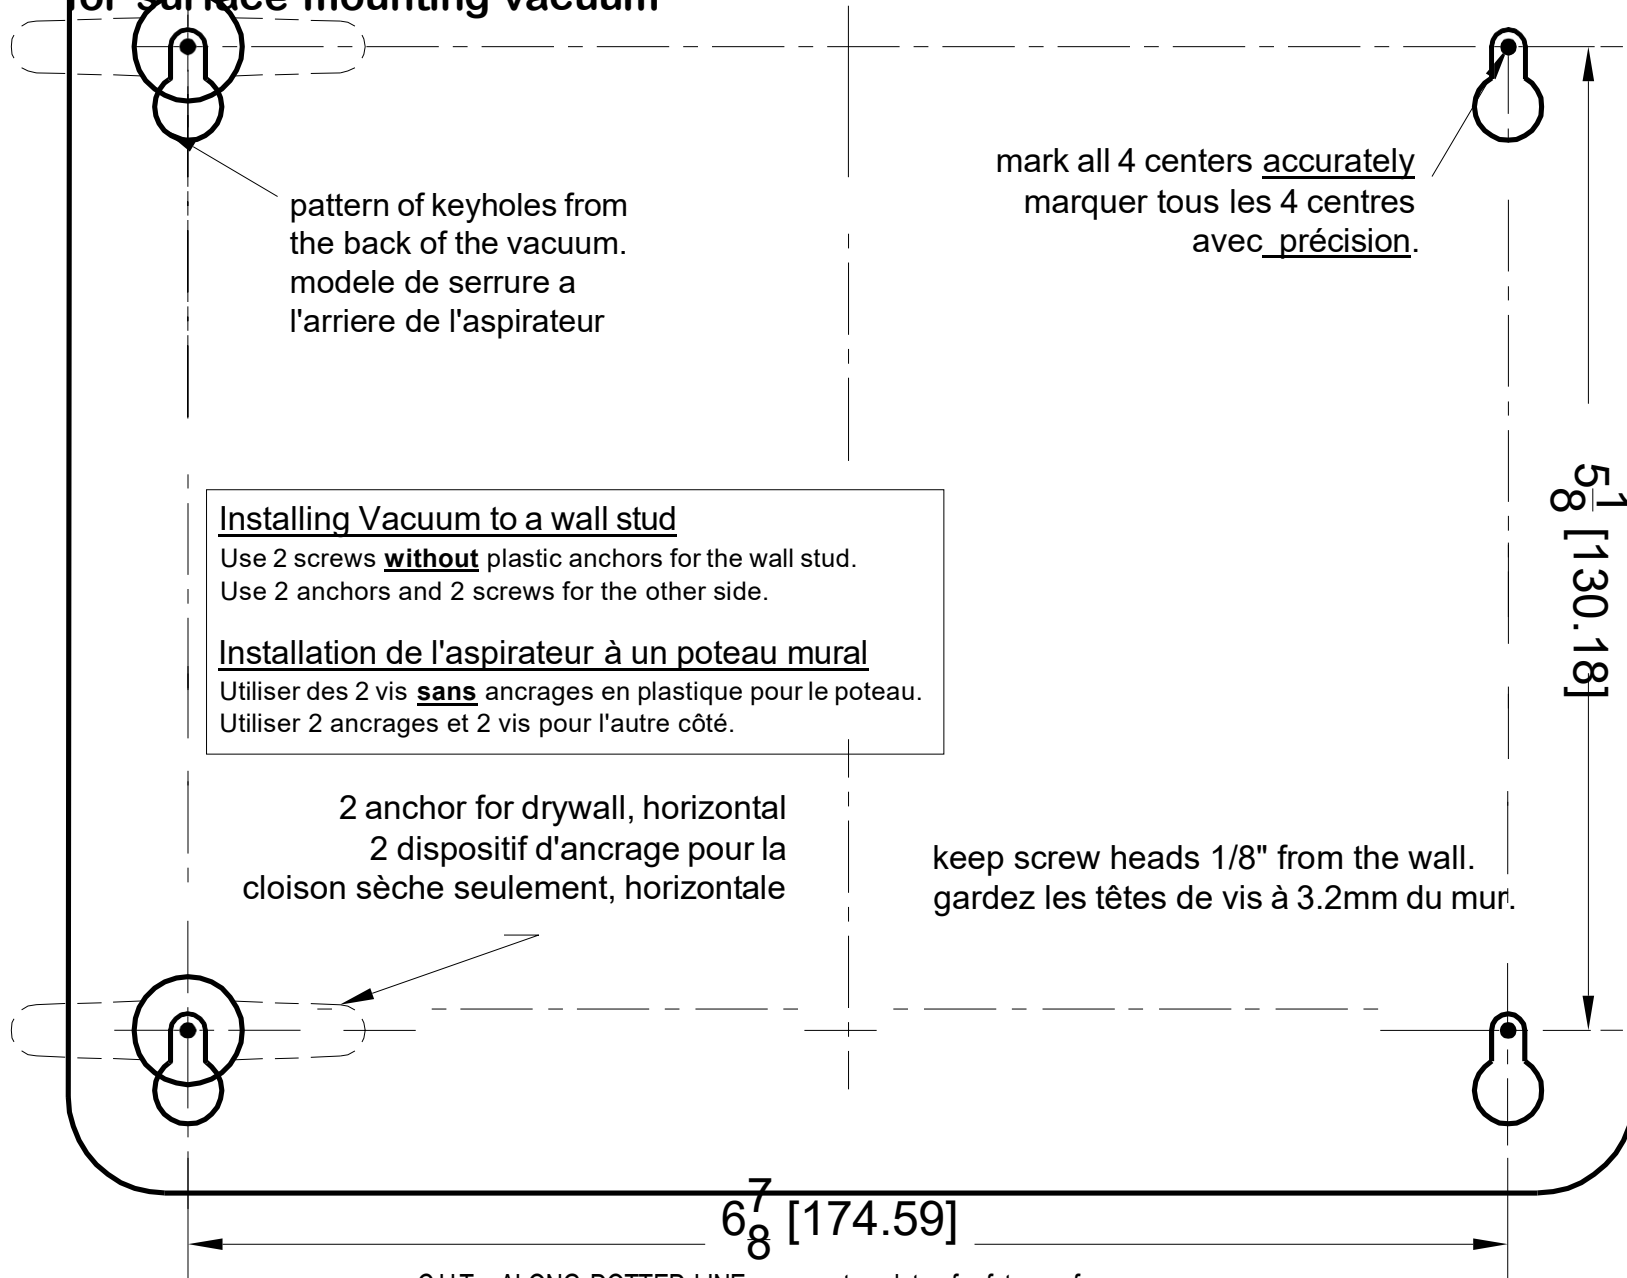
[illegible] surface mounting vacuum

pattern of keyholes from the back of the vacuum.
modele de serrure a l'arriere de l'aspirateur

mark all 4 centers accurately
marquer tous les 4 centres avec précision.

Installing Vacuum to a wall stud
Use 2 screws **without** plastic anchors for the wall stud.
Use 2 anchors and 2 screws for the other side.

Installation de l'aspirateur à un poteau mural
Utiliser des 2 vis **sans** ancrages en plastique pour le poteau.
Utiliser 2 ancrages et 2 vis pour l'autre côté.

$5\frac{1}{8}$ [130.18]

2 anchor for drywall, horizontal
2 dispositif d'ancrage pour la cloison sèche seulement, horizontale

keep screw heads 1/8" from the wall.
gardez les têtes de vis à 3.2mm du mur.

$6\frac{7}{8}$ [174.59]

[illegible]